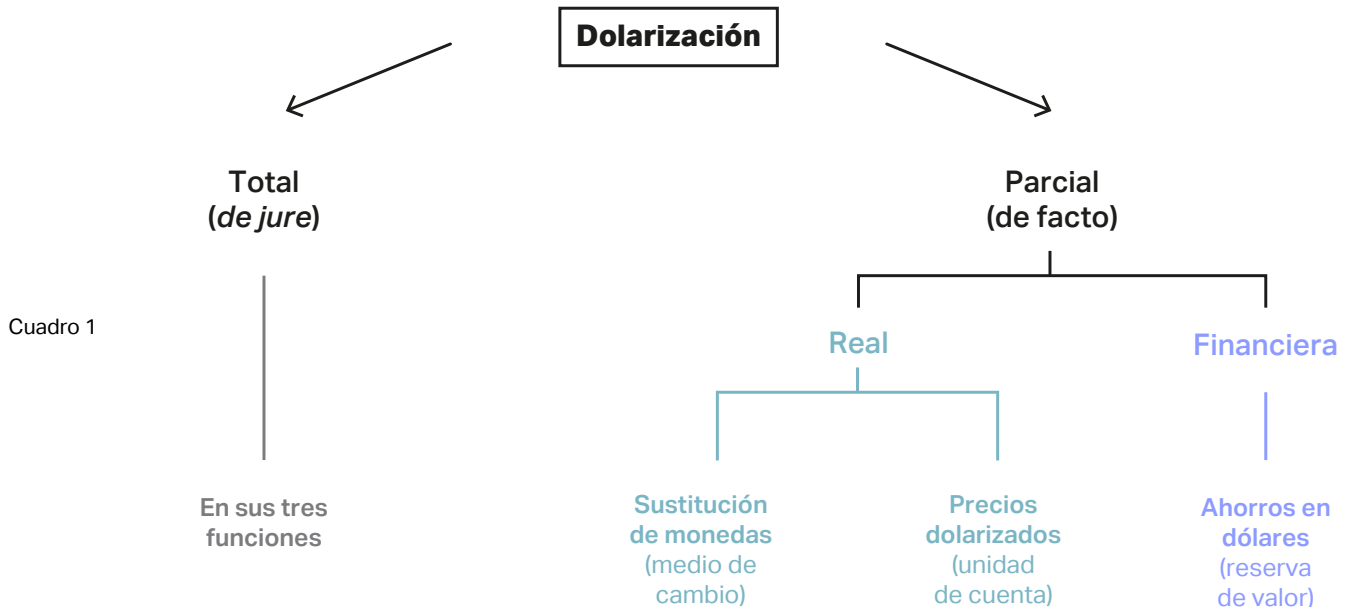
Dolarización

Total
(*de jure*)

Parcial
(de facto)

Cuadro 1

Real

Financiera

En sus tres funciones

Sustitución de monedas (medio de cambio)

Precios dolarizados (unidad de cuenta)

Ahorros en dólares (reserva de valor)